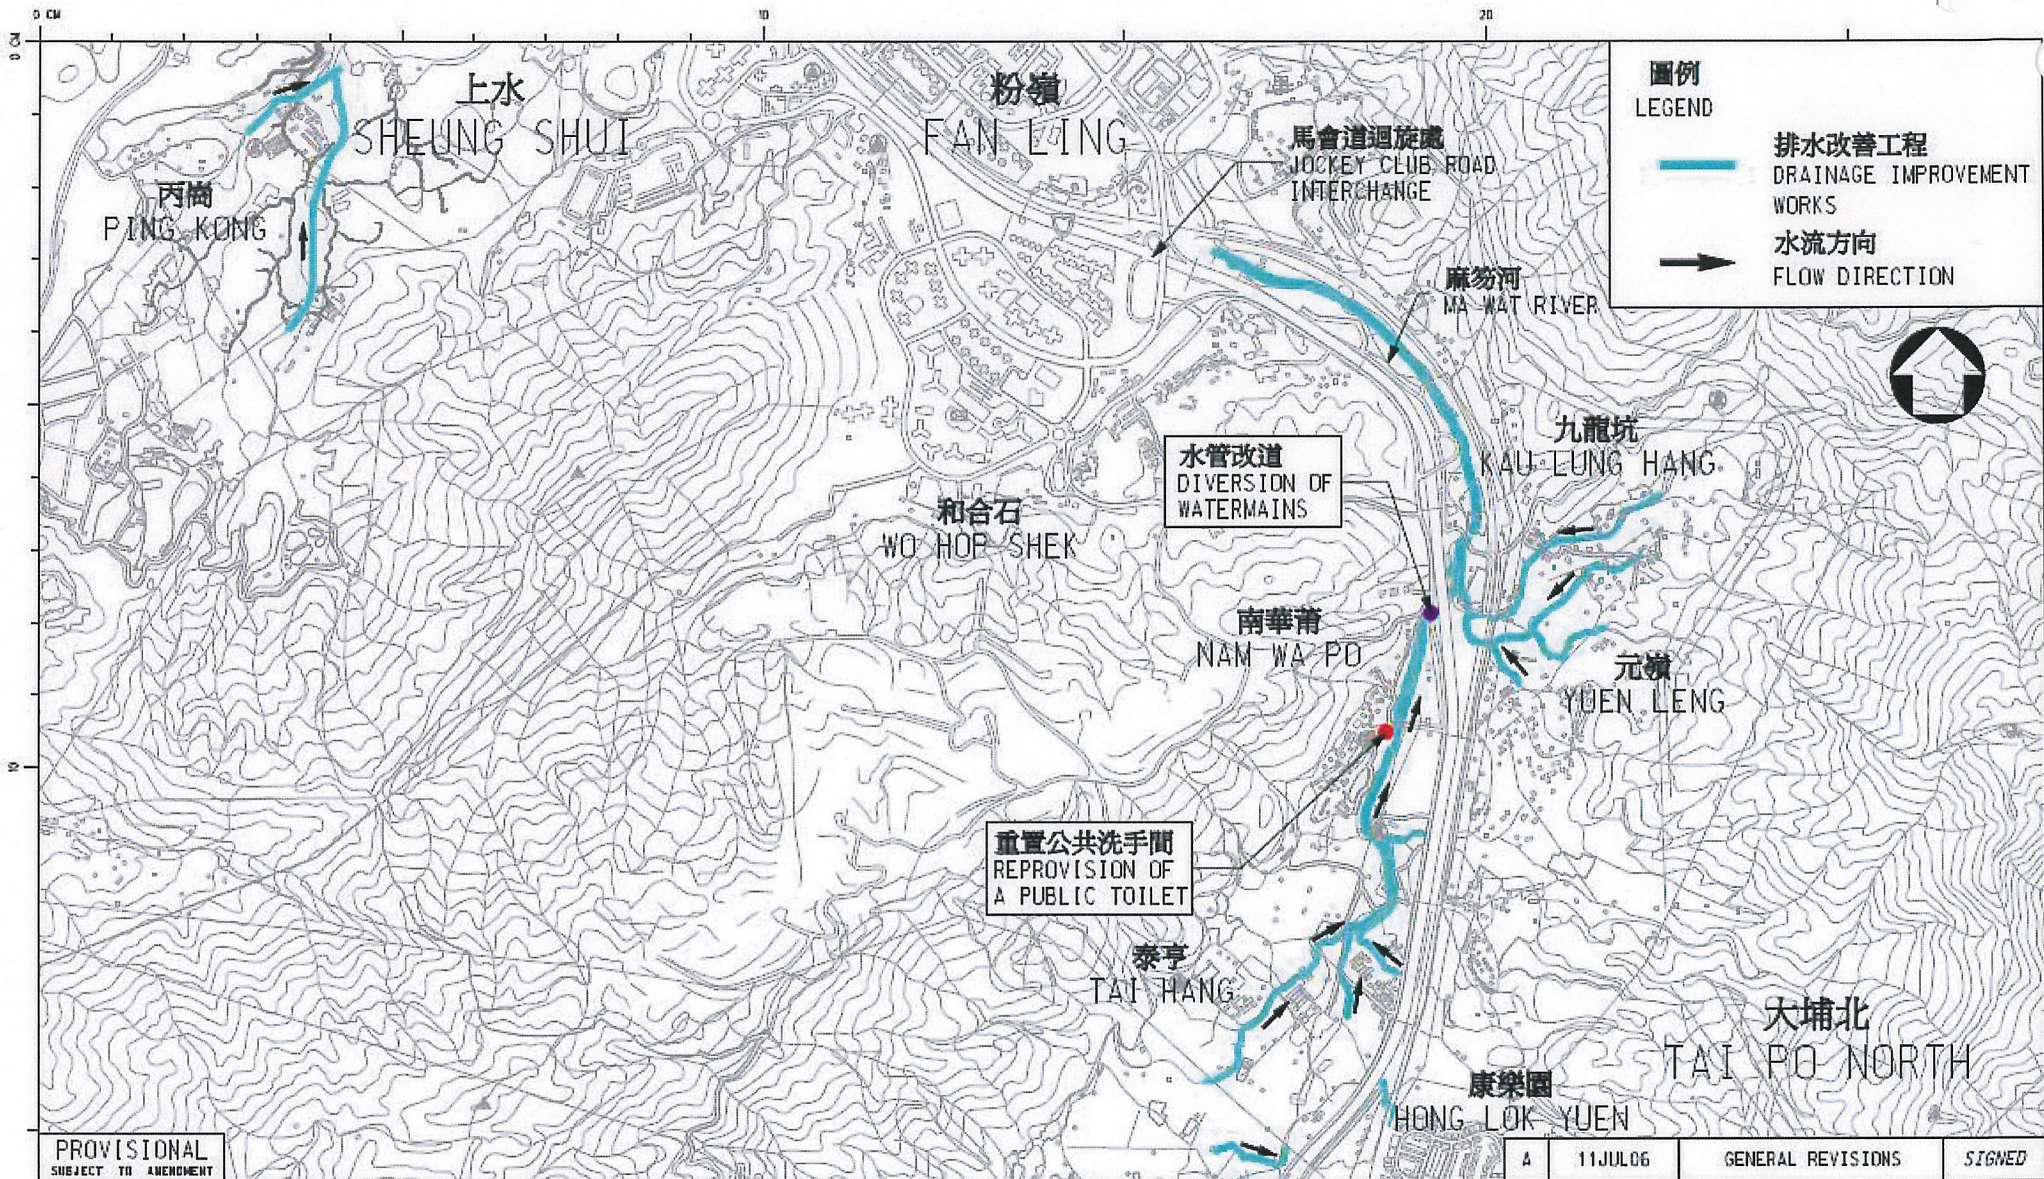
0 CM
10
20

上水
SHEUNG SHUI

粉嶺
FAN LING

丙崗
PING KONG

馬會道迴旋處
JOCKEY CLUB ROAD INTERCHANGE

麻笏河
MA WAT RIVER

圖例
LEGEND

排水改善工程
DRAINAGE IMPROVEMENT WORKS

水流方向
FLOW DIRECTION

九龍坑
KAU LUNG HANG

水管改道
DIVERSION OF WATERMAINS

和合石
WO HOP SHEK

南華莆
NAM WA PO

元嶺
YUEN LENG

重置公共洗手間
REPROVISION OF A PUBLIC TOILET

泰亨
TAI HANG

大埔北
TAI PO NORTH

康樂園
HONG LOK YUEN

PROVISIONAL
SUBJECT TO AMENDMENT

| A | 11JUL06 | GENERAL REVISIONS | SIGNED |
|---|---|---|---|